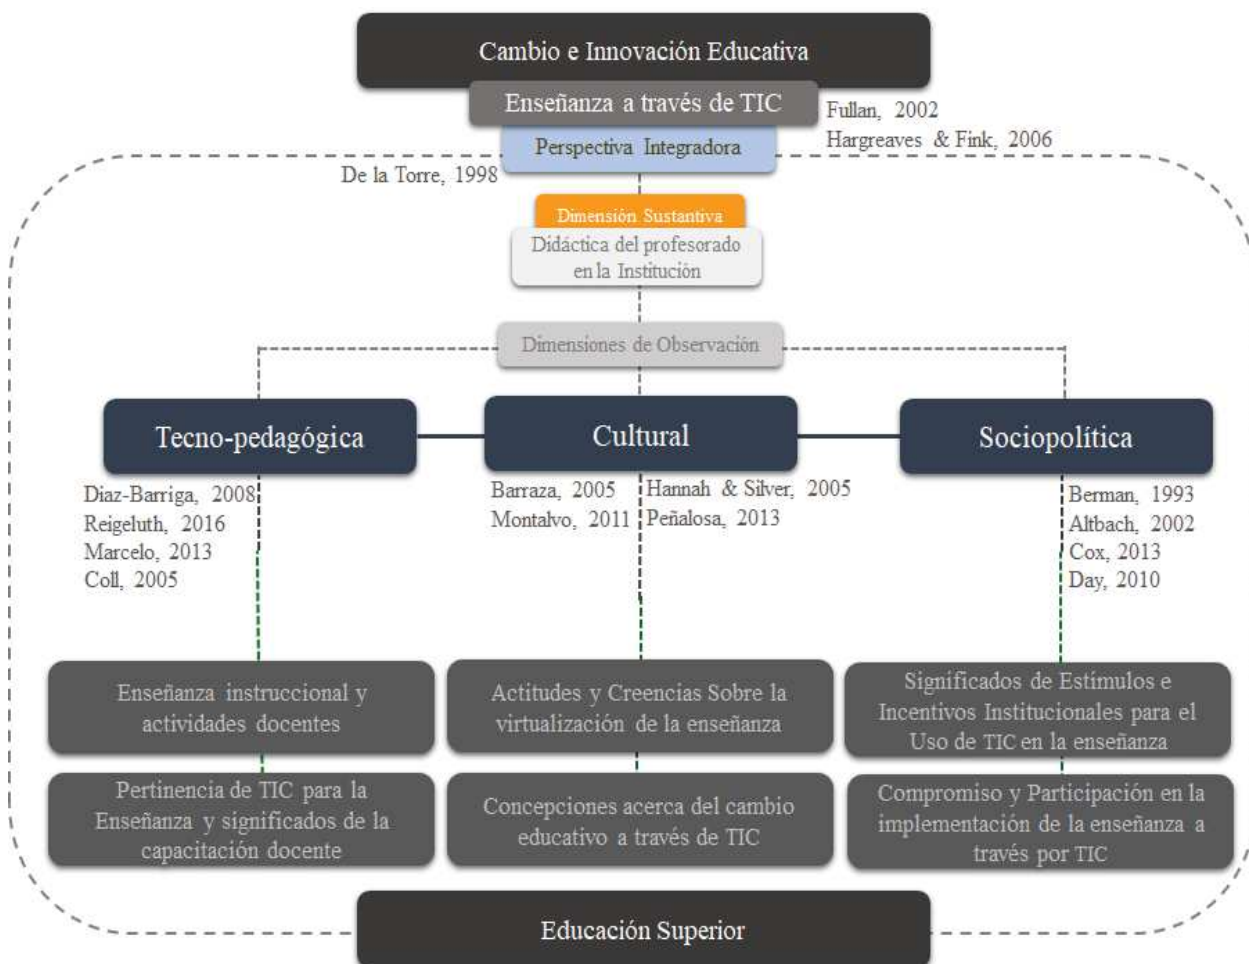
Cambio e Innovación Educativa

Enseñanza a través de TIC

Fullan, 2002
Hargreaves & Fink, 2006

Perspectiva Integradora

De la Torre, 1998

Dimensión Sustantiva

Didáctica del profesorado en la Institución

Dimensiones de Observación

Tecno-pedagógica

Cultural

Sociopolítica

Diaz-Barriga, 2008
Reigeluth, 2016
Marcelo, 2013
Coll, 2005

Barraza, 2005
Montalvo, 2011

Hannah & Silver, 2005
Peñalosa, 2013

Berman, 1993
Altbach, 2002
Cox, 2013
Day, 2010

Enseñanza instruccional y actividades docentes

Actitudes y Creencias Sobre la virtualización de la enseñanza

Significados de Estímulos e Incentivos Institucionales para el Uso de TIC en la enseñanza

Pertinencia de TIC para la Enseñanza y significados de la capacitación docente

Concepciones acerca del cambio educativo a través de TIC

Compromiso y Participación en la implementación de la enseñanza a través por TIC

Educación Superior